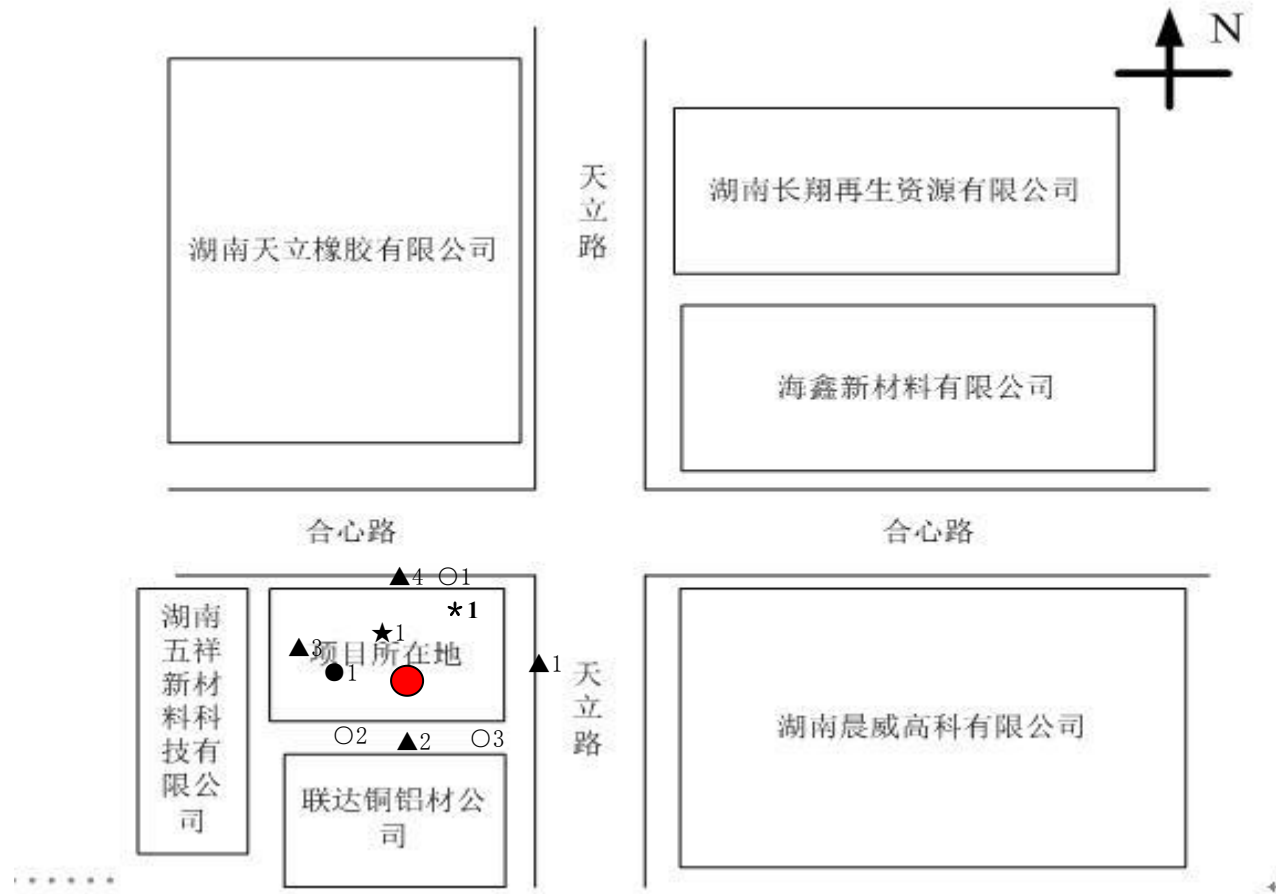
N

湖南天立橡胶有限公司

天立路

湖南长翔再生资源有限公司

海鑫新材料有限公司

合心路

合心路

▲4 ○1

*1

湖南五祥新材料科技有限公司

▲3 ★1

项目所在地

●1

▲1

天立路

湖南晨威高科有限公司

○2 ▲2 ○3

联达铜铝材公司